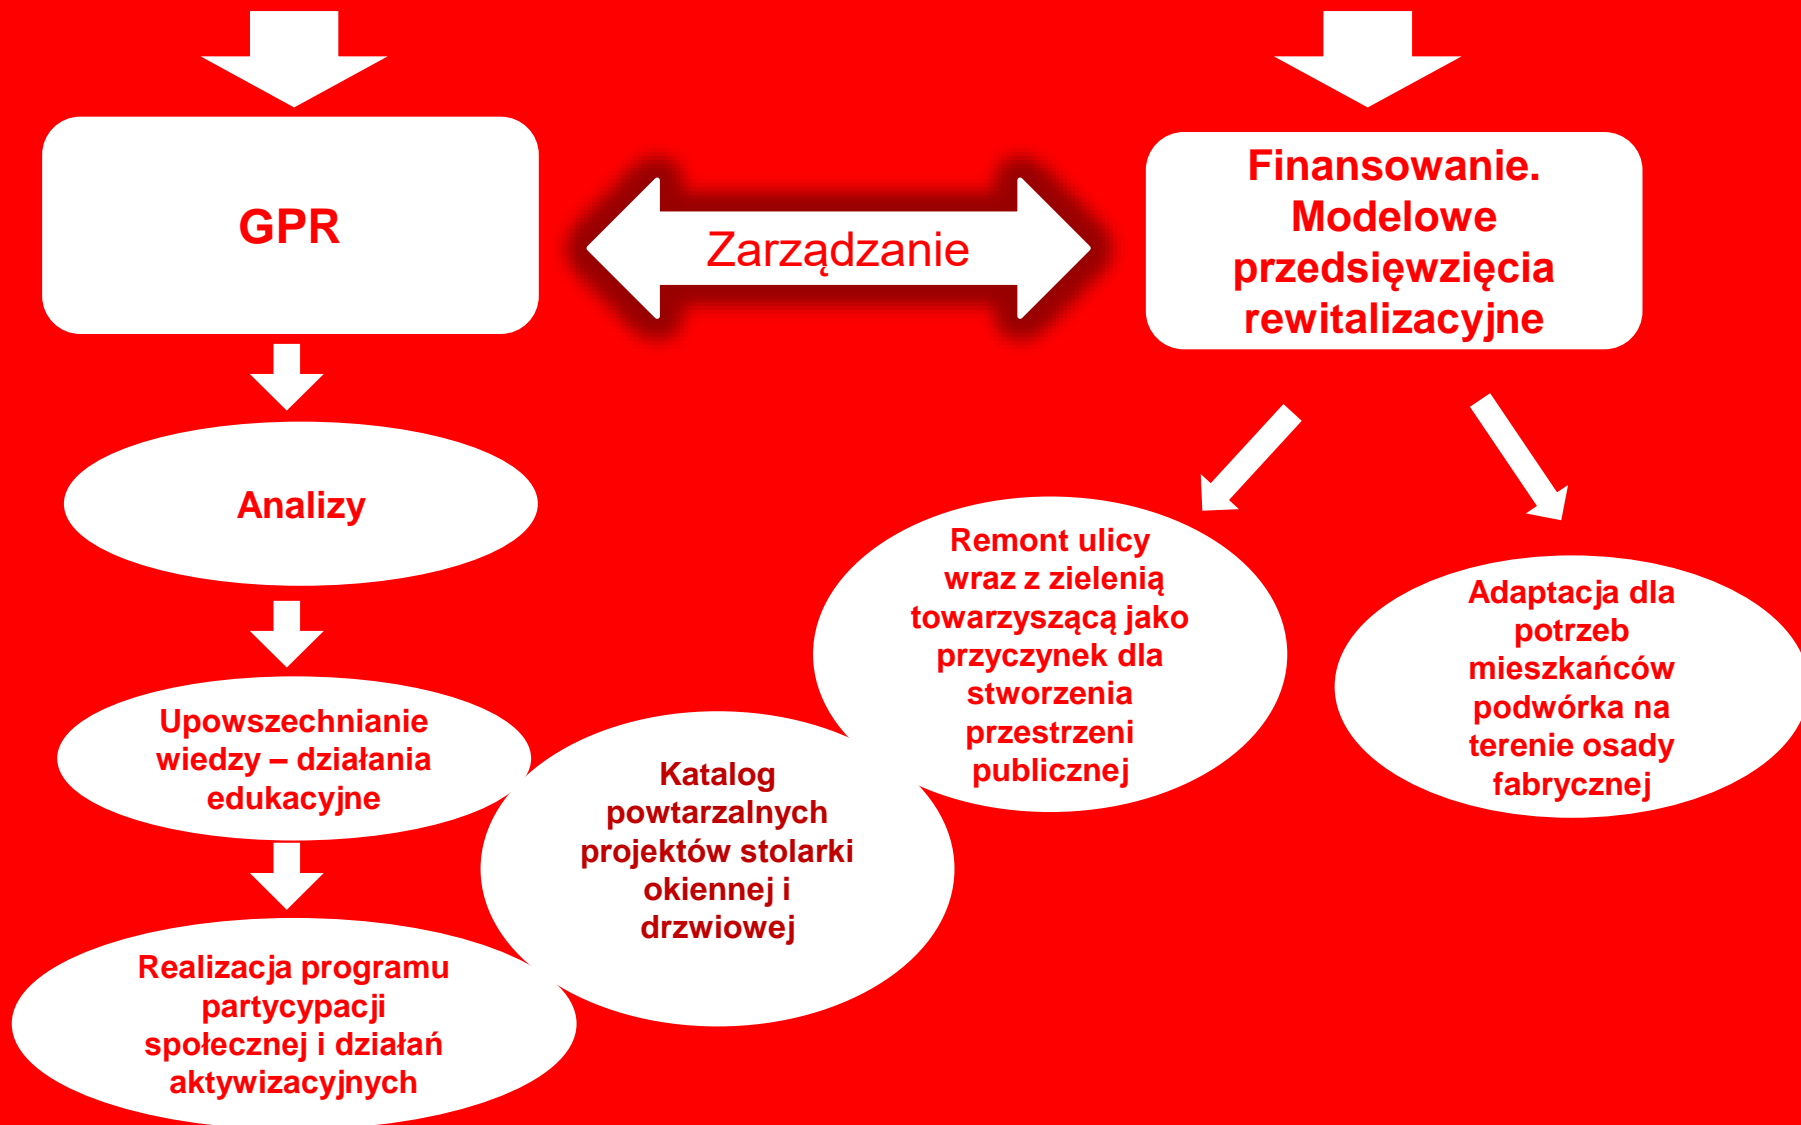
GPR

Zarządzanie

Finansowanie. Modelowe przedsięwzięcia rewitalizacyjne

Analizy

Upowszechnianie wiedzy – działania edukacyjne

Realizacja programu partycypacji społecznej i działań aktywizacyjnych

Katalog powtarzalnych projektów stolarki okiennej i drzwiowej

Remont ulicy wraz z zielenią towarzyszącą jako przyczynek dla stworzenia przestrzeni publicznej

Adaptacja dla potrzeb mieszkańców podwórka na terenie osady fabrycznej